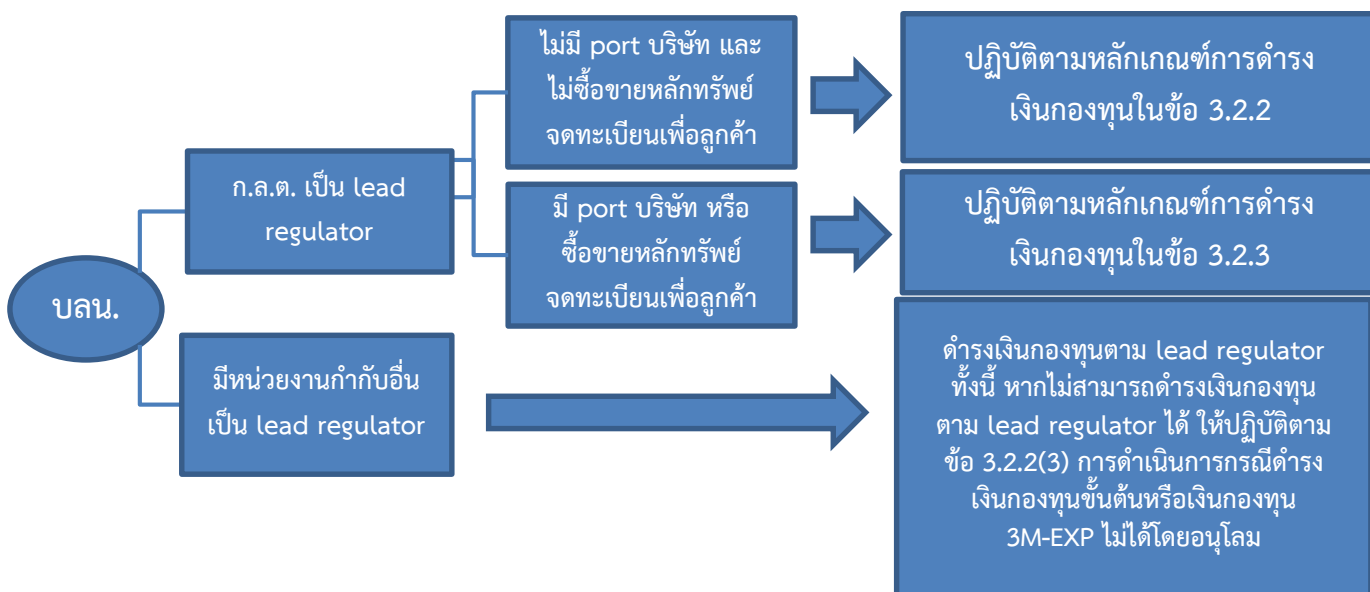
บลน.

ก.ล.ต. เป็น lead regulator

ไม่มี port บริษัท และ ไม่ซื้อขายหลักทรัพย์ จดทะเบียนเพื่อลูกค้า

ปฏิบัติตามหลักเกณฑ์การดำรงเงินกองทุนในข้อ 3.2.2

มี port บริษัท หรือ ซื้อขายหลักทรัพย์ จดทะเบียนเพื่อลูกค้า

ปฏิบัติตามหลักเกณฑ์การดำรงเงินกองทุนในข้อ 3.2.3

มีหน่วยงานกำกับอื่น เป็น lead regulator

ดำรงเงินกองทุนตาม lead regulator ทั้งนี้ หากไม่สามารถดำรงเงินกองทุนตาม lead regulator ได้ ให้ปฏิบัติตาม ข้อ 3.2.2(3) การดำเนินการกรณีดำรงเงินกองทุนขั้นต้นหรือเงินกองทุน 3M-EXP ไม่ได้โดยอนุโลม